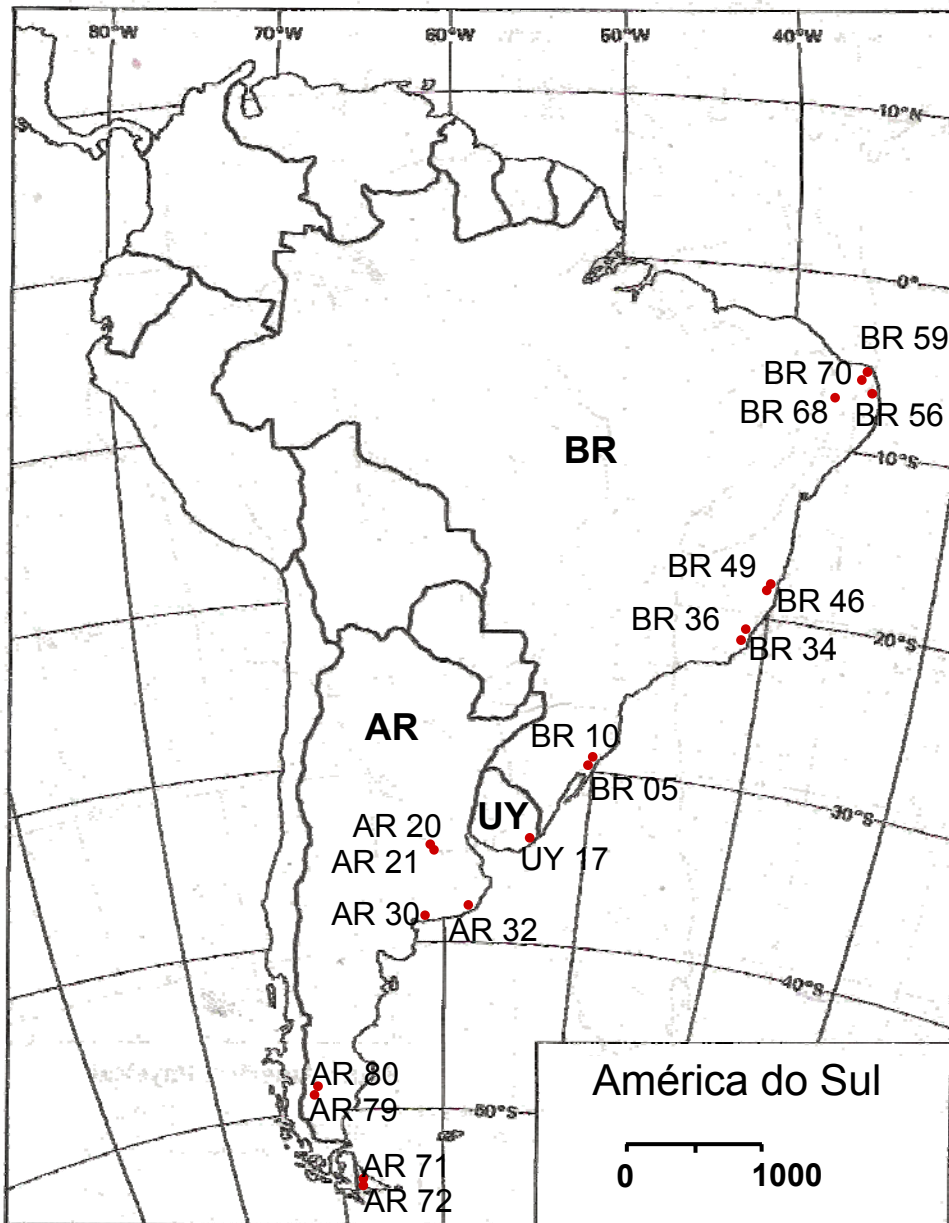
80°W 70°W 60°W 50°W 40°W

10°N

0°

10°S

20°S

30°S

40°S

50°S

BR 59
BR 70
BR 68
BR 56
BR
BR 49
BR 46
BR 36
BR 34
AR
BR 10
BR 05
UY
AR 20
AR 21
UY 17
AR 30
AR 32
AR 80
AR 79
AR 71
AR 72

América do Sul

0 1000